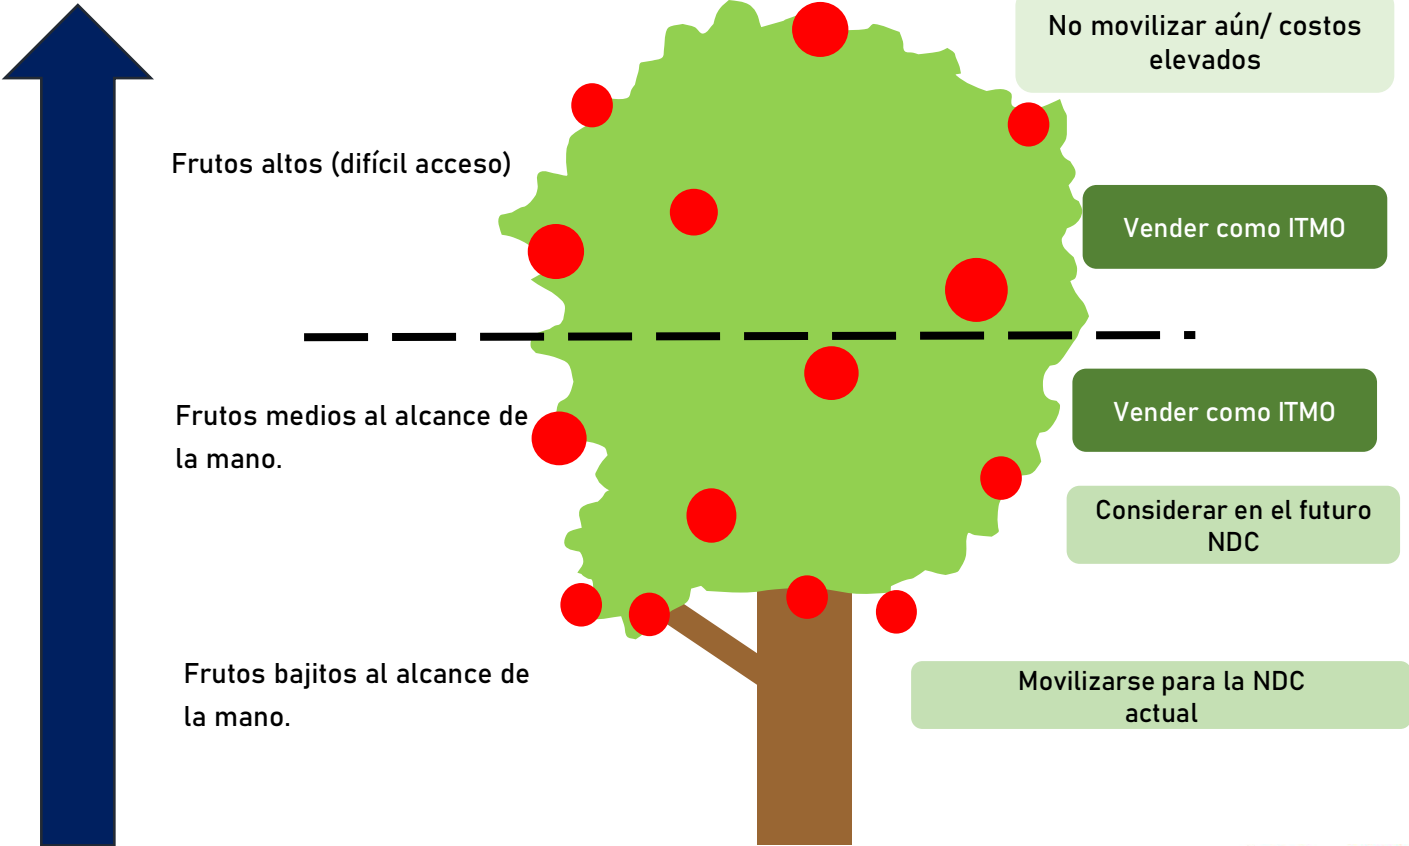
No movilizar aún/ costos elevados

Frutos altos (difícil acceso)

Vender como ITMO

Frutos medios al alcance de la mano.

Vender como ITMO

Considerar en el futuro NDC

Frutos bajitos al alcance de la mano.

Movilizarse para la NDC actual